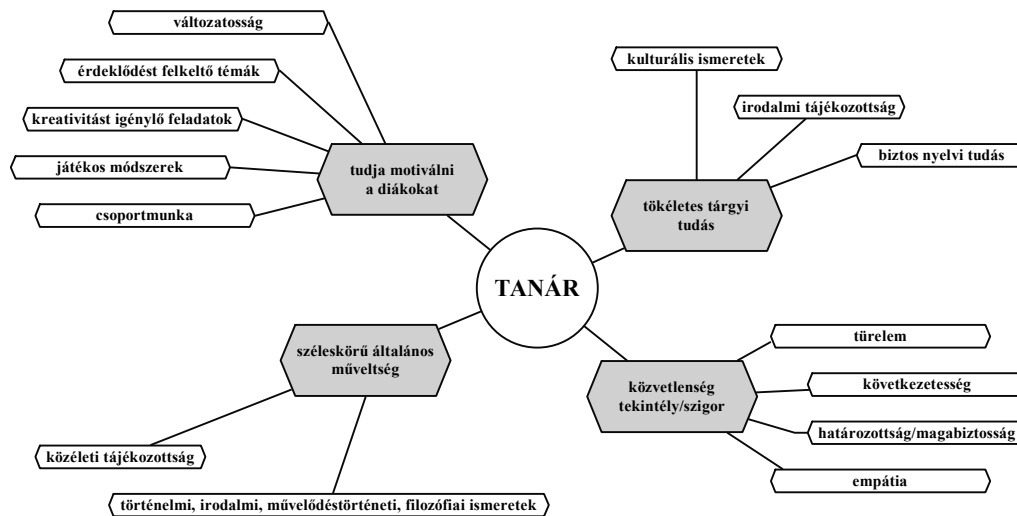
TANÁR

tudja motiválni a diákokat

változatosság

érdeklődést felkeltő témák

kreativitást igénylő feladatok

játékos módszerek

csoportmunka

tökéletes tárgyi tudás

kulturális ismeretek

irodalmi tájékozottság

biztos nyelvi tudás

széleskörű általános műveltség

közéleti tájékozottság

történelmi, irodalmi, művelődéstörténeti, filozófiai ismeretek

közvetlenség tekintély/szigor

türelem

következetesség

határozottság/magabiztosság

empátia